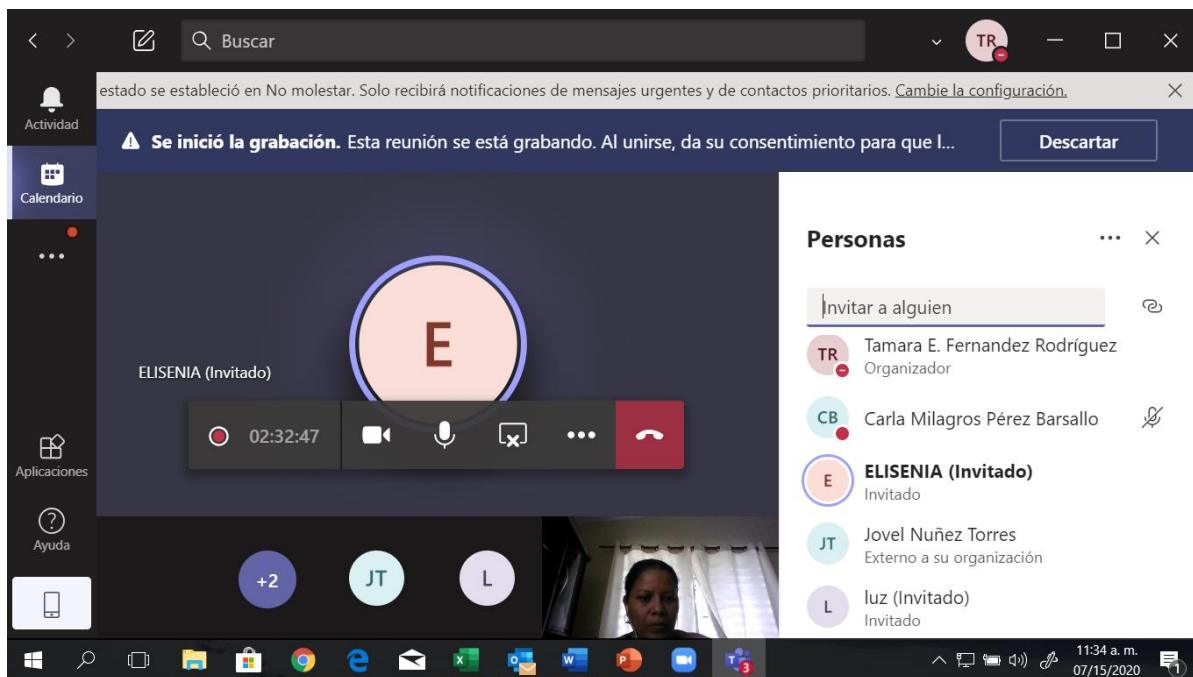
Buscar

TR

estado se estableció en No molestar. Solo recibirá notificaciones de mensajes urgentes y de contactos prioritarios. Cambie la configuración.

Actividad

Se inició la grabación. Esta reunión se está grabando. Al unirse, da su consentimiento para que l...

Descartar

Calendario

E

ELISENIA (Invitado)

02:32:47

Aplicaciones

Ayuda

+2

JT

L

Personas

Invitar a alguien

TR Tamara E. Fernandez Rodríguez
Organizador

CB Carla Milagros Pérez Barsallo

E ELISENIA (Invitado)
Invitado

JT Jovel Nuñez Torres
Externo a su organización

L luz (Invitado)
Invitado

11:34 a. m.
07/15/2020